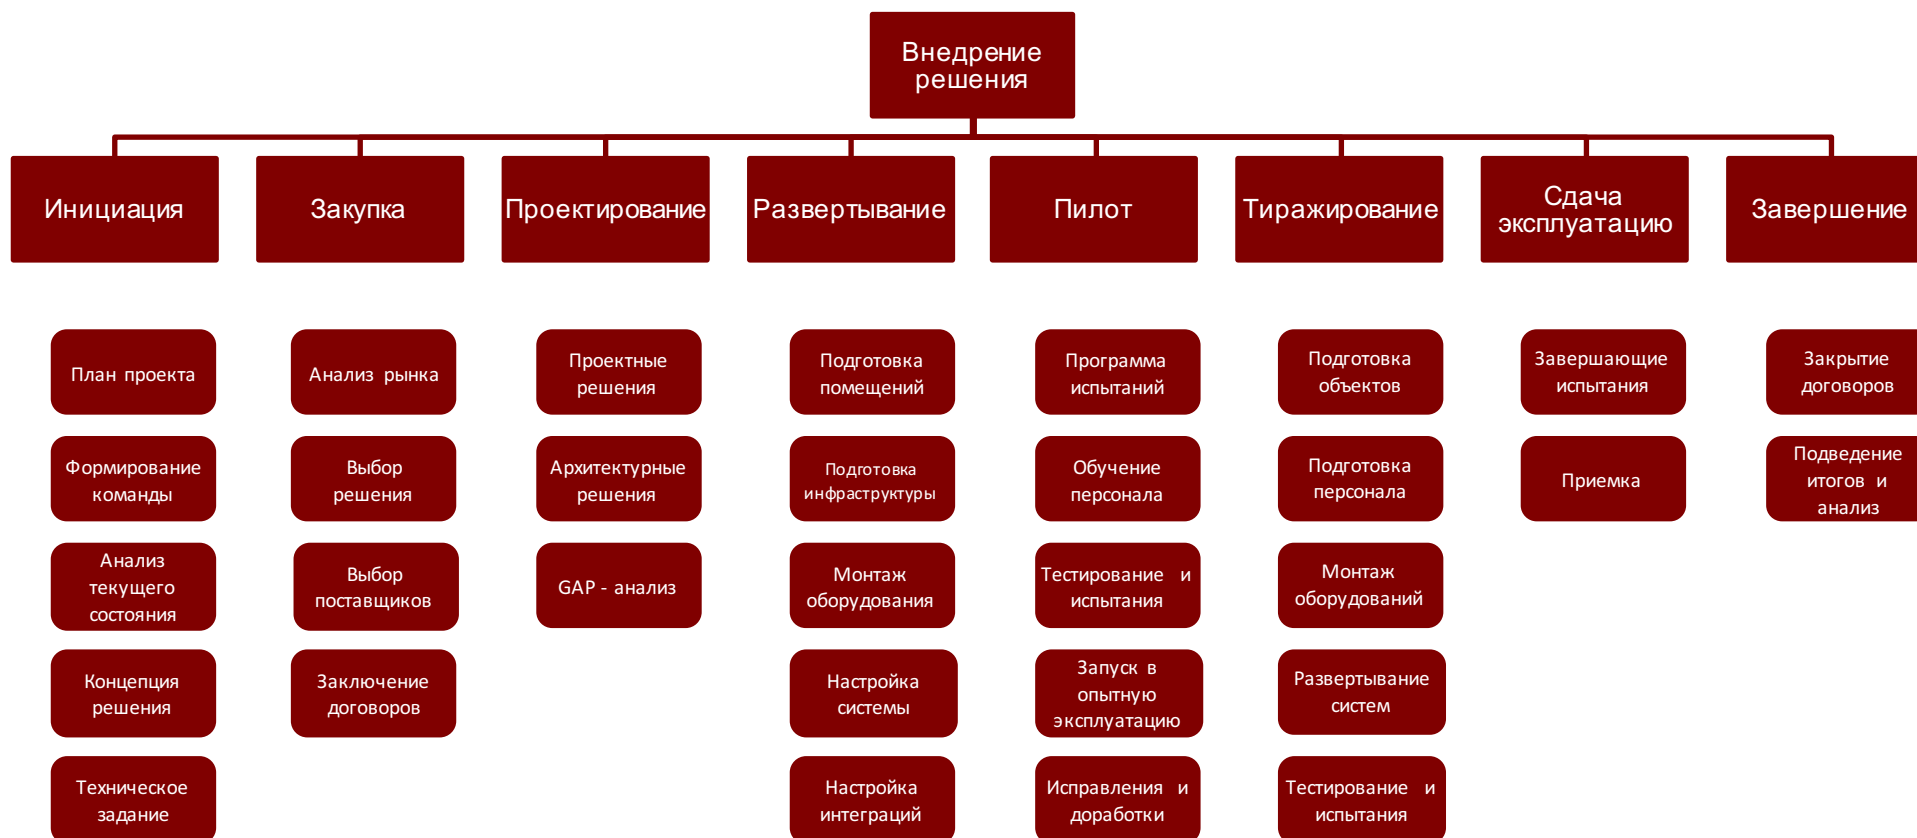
Внедрение решения

Инициация

Закупка

Проектирование

Развертывание

Пилот

Тиражирование

Сдача эксплуатацию

Завершение

План проекта

Формирование команды

Анализ текущего состояния

Концепция решения

Техническое задание

Анализ рынка

Выбор решения

Выбор поставщиков

Заключение договоров

Проектные решения

Архитектурные решения

GAP - анализ

Подготовка помещений

Подготовка инфраструктуры

Монтаж оборудования

Настройка системы

Настройка интеграций

Программа испытаний

Обучение персонала

Тестирование и испытания

Запуск в опытную эксплуатацию

Исправления и доработки

Подготовка объектов

Подготовка персонала

Монтаж оборудований

Развертывание систем

Тестирование и испытания

Завершающие испытания

Приемка

Закрытие договоров

Подведение итогов и анализ